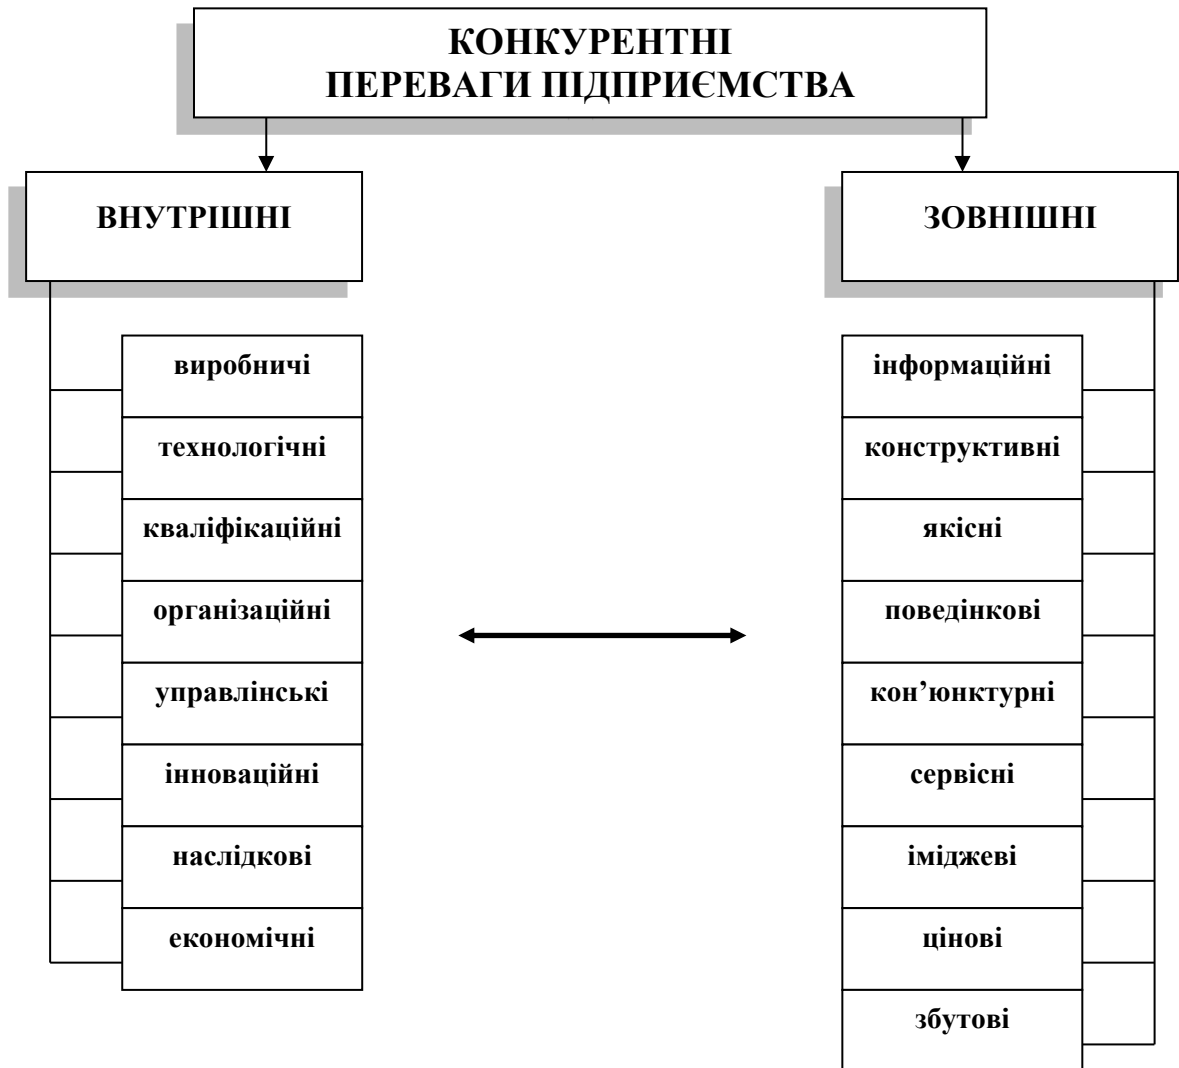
КОНКУРЕНТНІ ПЕРЕВАГИ ПІДПРИЄМСТВА

ВНУТРІШНІ

виробничі

технологічні

кваліфікаційні

організаційні

управлінські

інноваційні

наслідкові

економічні

ЗОВНІШНІ

інформаційні

конструктивні

якісні

поведінкові

кон'юнктурні

сервісні

іміджеві

цінові

збутові